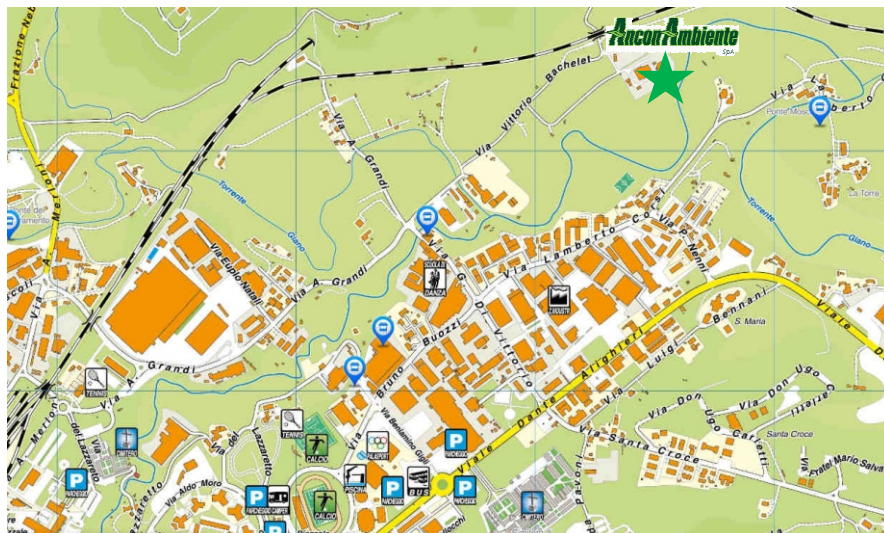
AnconAmbiente SpA

Frazione Nebb

Via Vittorio Bachelet

Via A. Grandi

Torrente Giano

Ponte Mosc

Via Tiberio

La Torre

Torrente Giano

Via Lamberto Corsi

Via P. Nenni

Via Euplio Natali

Via A. Grandi

SCUOLA DI DANZA

Via G. Di Vittorio

Via Bruno Buozzi

CINEMA

Via Luigi Bennani

S. Maria

Viale

Via A. Grandi

TENNIS

Via A. Merloni

Via del Lazzaretto

Lazzaretto

Via Aldo Moro

TENNIS

CALCIO

PALASPORT

Via Beniamino Gigli

PARCHEGGIO

Viale Dante Alighieri

Via Don Ugo Carletti

Via Don Ugo Carletti

Santa Croce

Via Santa Croce

Fratel Mario Salva

PARCHEGGIO

PARCHEGGIO CAMPER

CALCIO

PISCINA

PARCHEGGIO

BUS

PARCHEGGIO

Pavoni

PARCHEGGIO

Mocchi